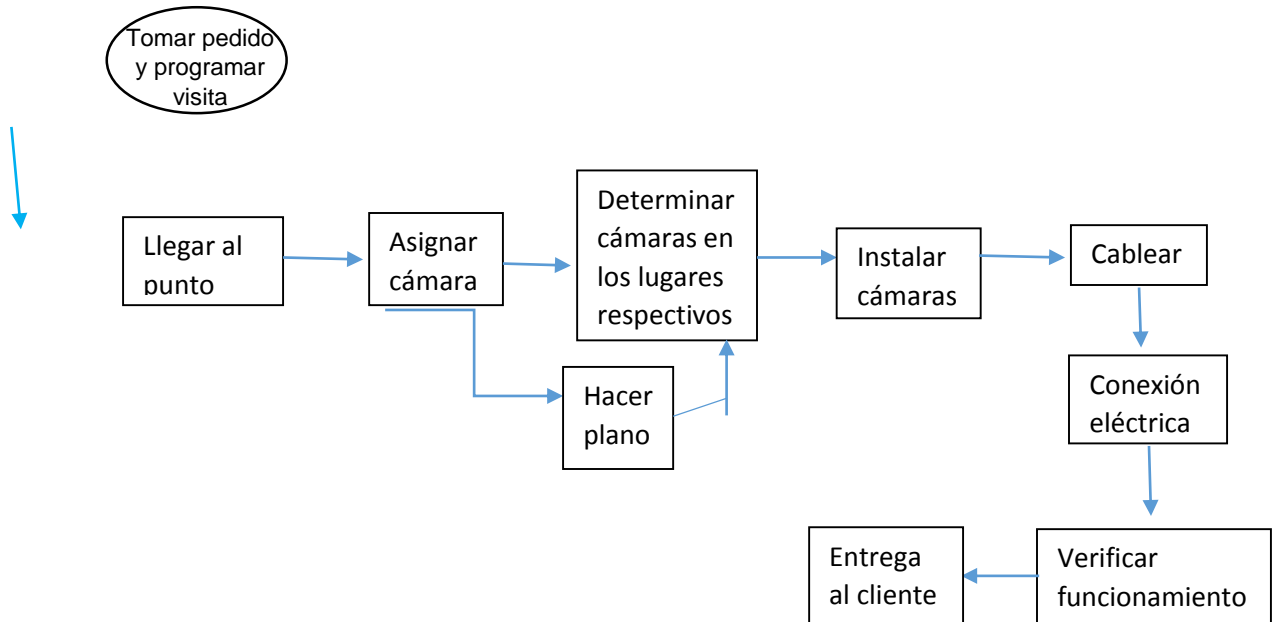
Tomar pedido y programar visita

Llegar al punto

Asignar cámara

Determinar cámaras en los lugares respectivos

Instalar cámaras

Cablear

Hacer plano

Conexión eléctrica

Entrega al cliente

Verificar funcionamiento